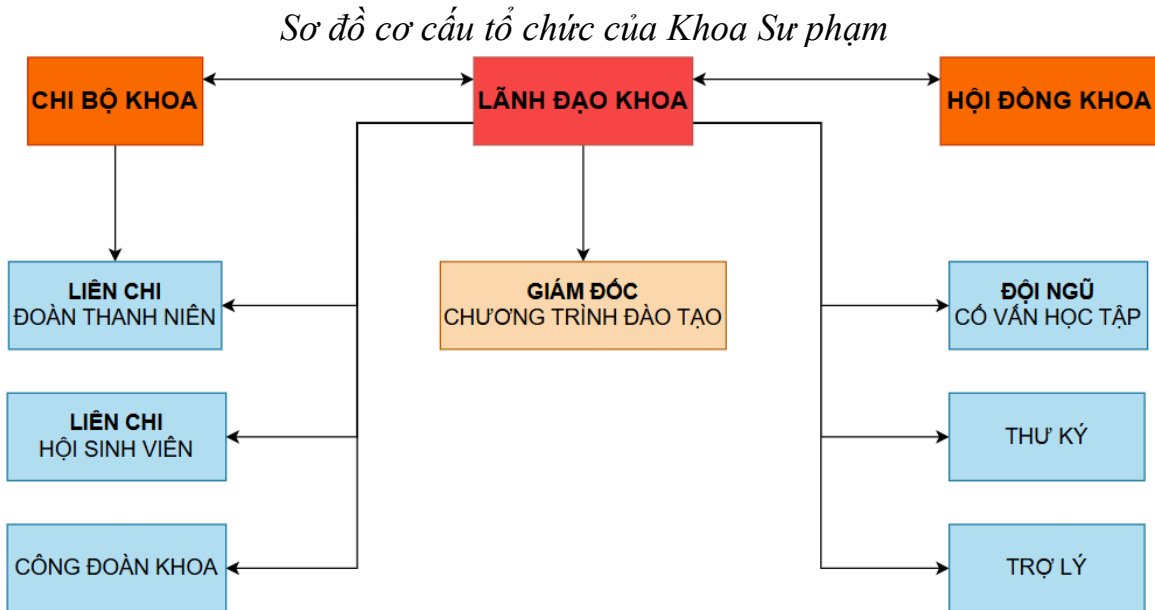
Sơ đồ cơ cấu tổ chức của Khoa Sư phạm

CHI BỘ KHOA

LÃNH ĐẠO KHOA

HỘI ĐỒNG KHOA

LIÊN CHI
ĐOÀN THANH NIÊN

GIÁM ĐỐC
CHƯƠNG TRÌNH ĐÀO TẠO

ĐỘI NGŨ
CỐ VẤN HỌC TẬP

LIÊN CHI
HỘI SINH VIÊN

THƯ KÝ

CÔNG ĐOÀN KHOA

TRỢ LÝ